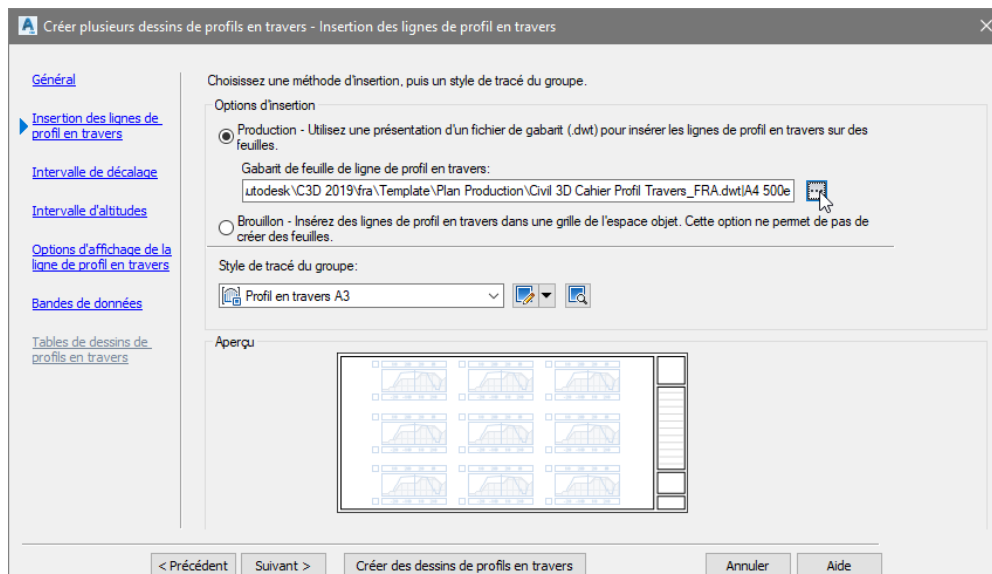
Créer plusieurs dessins de profils en travers - Insertion des lignes de profil en travers

Général

Insertion des lignes de profil en travers

Intervalle de décalage

Intervalle d'altitudes

Options d'affichage de la ligne de profil en travers

Bandes de données

Tables de dessins de profils en travers

Choisissez une méthode d'insertion, puis un style de tracé du groupe.

Options d'insertion

Production - Utilisez une présentation d'un fichier de gabarit (.dwt) pour insérer les lignes de profil en travers sur des feuilles.

Gabarit de feuille de ligne de profil en travers:

utodesk\C3D 2019\fra\Template\Plan Production\Civil 3D Cahier Profil Travers_FRA.dwt|A4 500e

Brouillon - Insérez des lignes de profil en travers dans une grille de l'espace objet. Cette option ne permet de pas de créer des feuilles.

Style de tracé du groupe:

Profil en travers A3

Aperçu

< Précédent

Suivant >

Créer des dessins de profils en travers

Annuler

Aide